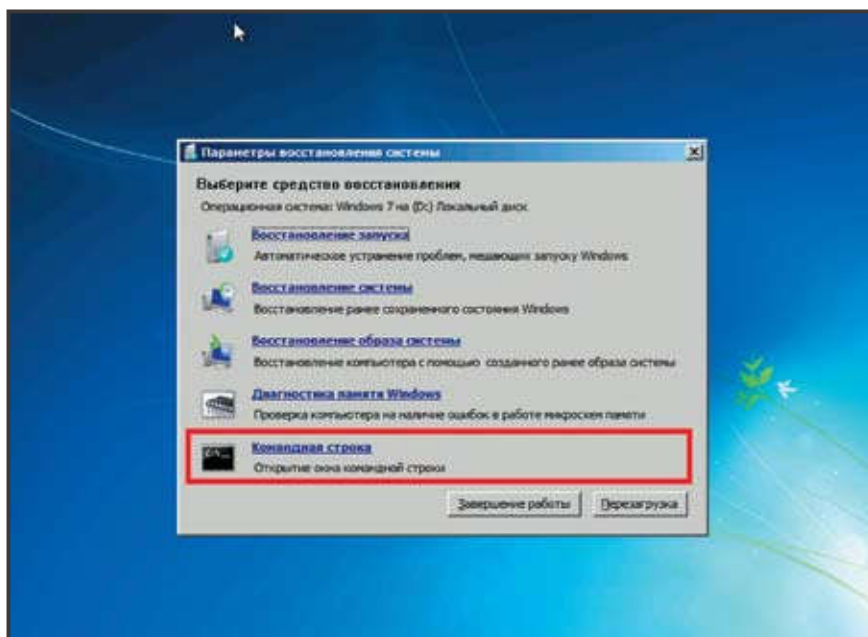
Параметры восстановления системы

Выберите средство восстановления

Операционная система: Windows 7 на (D:) Локальный диск

Восстановление запуска
Автоматическое устранение проблем, мешающих запуску Windows

Восстановление системы
Восстановление ранее сохраненного состояния Windows

Восстановление образа системы
Восстановление компьютера с помощью созданного ранее образа системы

Диагностика памяти Windows
Проверка компьютера на наличие ошибок в работе микросхем памяти

Командная строка
Открытие окна командной строки

Завершение работы
Перезагрузка